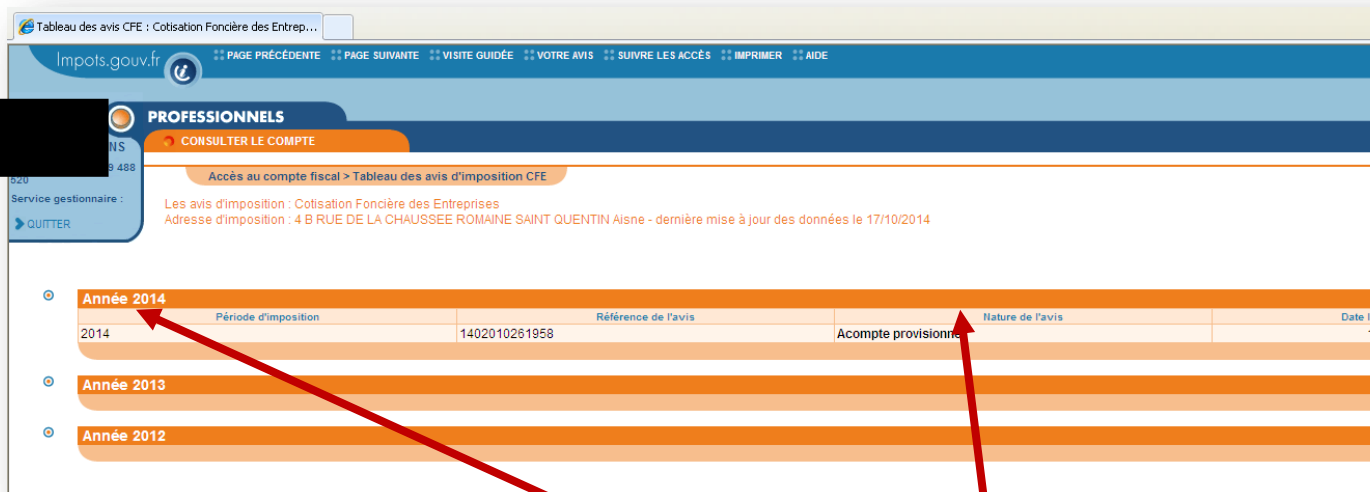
Tableau des avis CFE : Cotisation Foncière des Entrep...

Impots.gouv.fr

PAGE PRÉCÉDENTE PAGE SUIVANTE VISITE GUIDÉE VOTRE AVIS SUIVRE LES ACCÈS IMPRIMER AIDE

PROFESSIONNELS

CONSULTER LE COMPTE

NS
9 488
520
Service gestionnaire :

QUITTER

Accès au compte fiscal > Tableau des avis d'imposition CFE

Les avis d'imposition : Cotisation Foncière des Entreprises
Adresse d'imposition : 4 B RUE DE LA CHAUSSEE ROMAINE SAINT QUENTIN Aisne - dernière mise à jour des données le 17/10/2014

Année 2014

| Période d'imposition | Référence de l'avis | Nature de l'avis | Date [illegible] |
|---|---|---|---|
| 2014 | 1402010261958 | Acompte provisionne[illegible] | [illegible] |

Année 2013

Année 2012